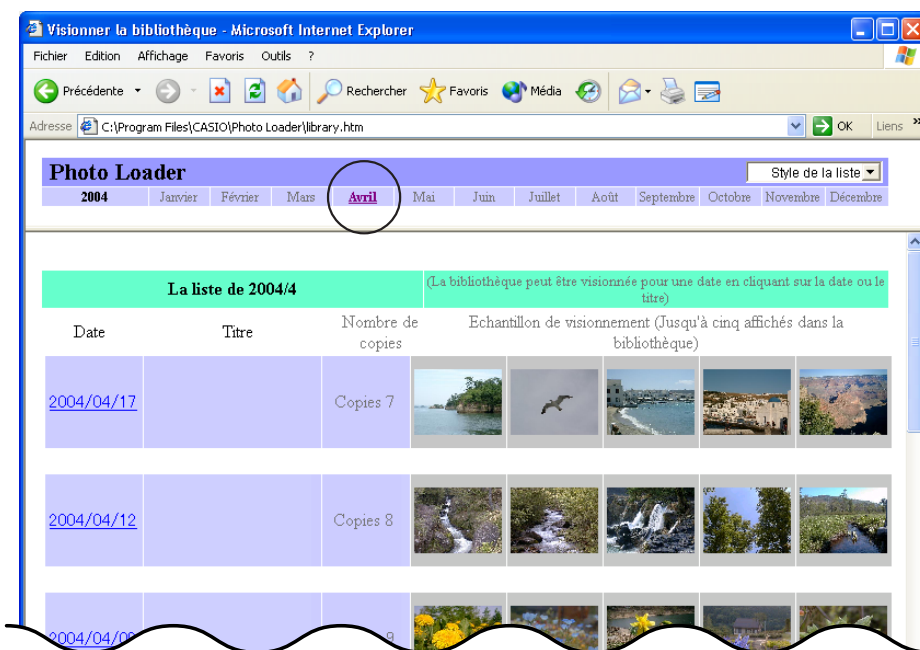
Visionner la bibliothèque - Microsoft Internet Explorer

Fichier Edition Affichage Favoris Outils ?

Précédente Rechercher Favoris Média

Adresse C:\Program Files\CASIO\Photo Loader\library.htm OK Liens

Photo Loader

Style de la liste

2004 Janvier Février Mars Avril Mai Juin Juillet Août Septembre Octobre Novembre Décembre

| La liste de 2004/4 | | | (La bibliothèque peut être visionnée pour une date en cliquant sur la date ou le titre) |
|---|---|---|---|
| Date | Titre | Nombre de copies | Echantillon de visionnement (Jusqu'à cinq affichés dans la bibliothèque) |
| 2004/04/17 | | Copies 7 | |
| 2004/04/12 | | Copies 8 | |
| 2004/04/0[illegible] | | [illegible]9 | |